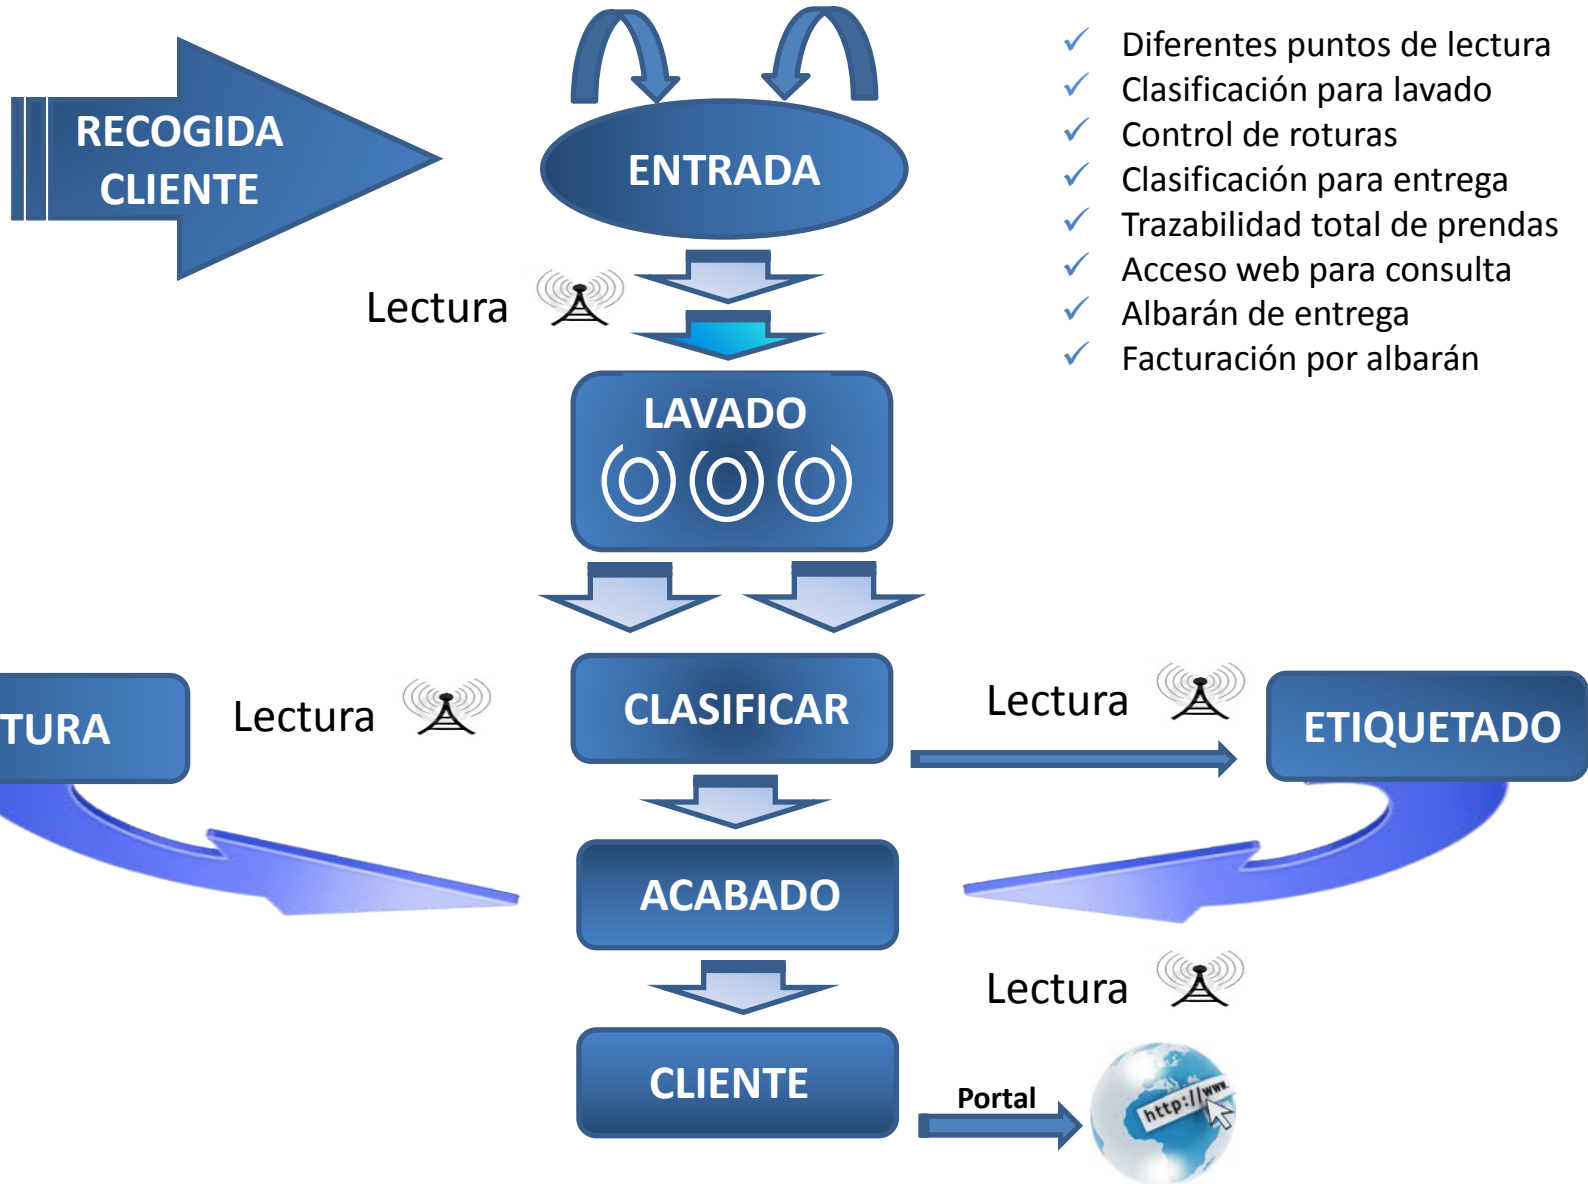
RECOGIDA CLIENTE

ENTRADA

✓ Diferentes puntos de lectura
✓ Clasificación para lavado
✓ Control de roturas
✓ Clasificación para entrega
✓ Trazabilidad total de prendas
✓ Acceso web para consulta
✓ Albarán de entrega
✓ Facturación por albarán

Lectura

LAVADO

TURA

Lectura

CLASIFICAR

Lectura

ETIQUETADO

ACABADO

Lectura

CLIENTE

Portal

http://www.